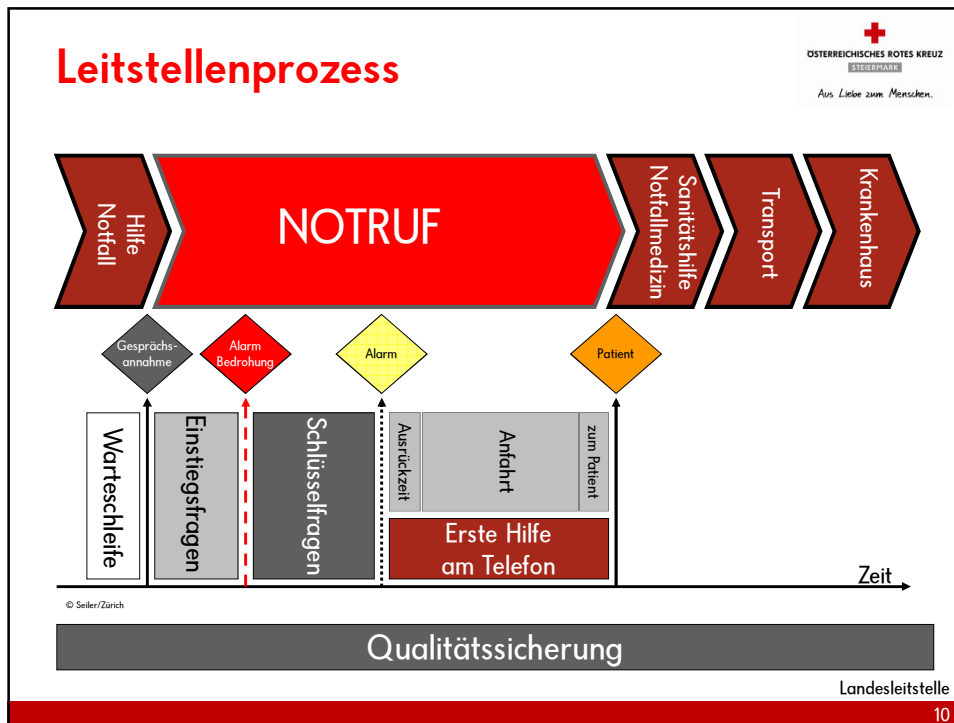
Leitstellenprozess

ÖSTERREICHISCHES ROTES KREUZ
STEIERMARK
Aus Liebe zum Menschen.

Hilfe
Notfall

NOTRUF

Sanitätshilfe
Notfallmedizin

Transport

Krankenhaus

Gesprächsannahme

Alarm
Bedrohung

Alarm

Patient

Warteschleife

Einstiegsfragen

Schlüsselfragen

Ausrückzeit

Anfahrt

zum Patient

Erste Hilfe
am Telefon

Zeit

© Seiler/Zürich

Qualitätssicherung

Landesleitstelle

10